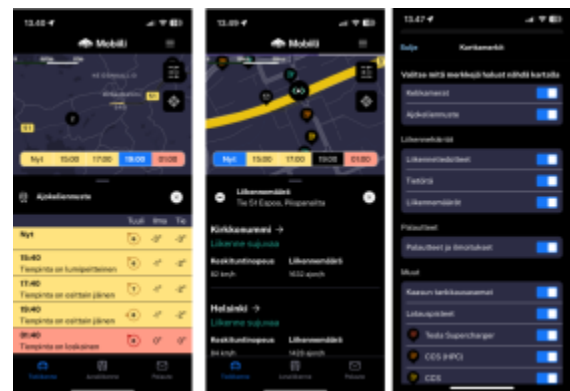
13.48

Mobiili

Nyt 15:00 17:00 19:00 01:00

Ajokeliennuste

Tuuli Ilma Tie

Nyt

15:40
Tienpinta on lumipeitteinen

17:40
Tienpinta on osittain jäinen

19:40
Tienpinta on osittain jäinen

21:40
Tienpinta on kosteinen

Tiekeliennuste

13.49

Mobiili

Nyt 15:00 17:00 19:00 01:00

Liikennemäärä
Tie 51 Espoo, Piispanaita

Kirkkonummi →
Liikenne sujuvaa

Keskituntinopeus
82 km/h

Liikennemäärä
1632 ajon/h

Helsinki →
Liikenne sujuvaa

Keskituntinopeus
84 km/h

Liikennemäärä
1420 ajon/h

13.47

Sulje Karttamerkit

Valitse mitä merkkejä haluat nähdä kartalla

Kelikamerat

Ajokeliennuste

Liikennetiedot

Liikennetiedotteet

Tietyöt

Liikennemäärät

Palvelut

Palvelut ja ilmoitukset

Muut

Kaasun tankkausasemat

Latauspisteet

Tesla Supercharger

CCS (HPC)

CCS